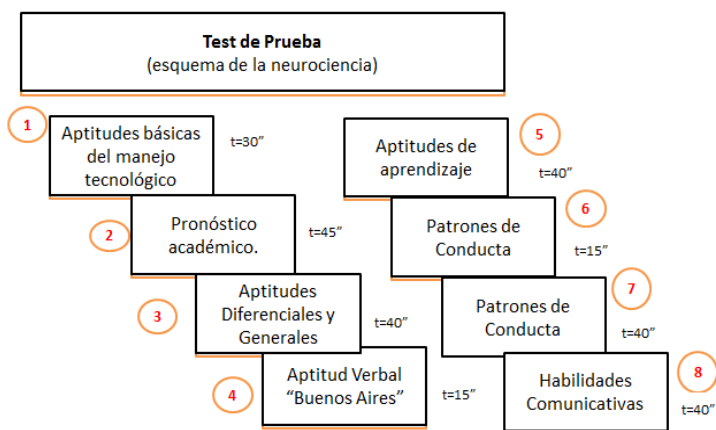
**Test de Prueba**
(esquema de la neurociencia)

1
Aptitudes básicas del manejo tecnológico
t=30″

2
Pronóstico académico.
t=45″

3
Aptitudes Diferenciales y Generales
t=40″

4
Aptitud Verbal "Buenos Aires"
t=15″

Aptitudes de aprendizaje
5
t=40″

Patrones de Conducta
6
t=15″

Patrones de Conducta
7
t=40″

Habilidades Comunicativas
8
t=40″